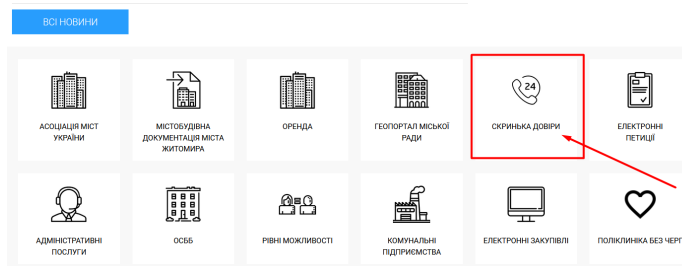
ВСІ НОВИНИ

АСОЦІАЦІЯ МІСТ УКРАЇНИ

МІСТОБУДІВНА ДОКУМЕНТАЦІЯ МІСТА ЖИТОМИРА

ОРЕНДА

ГЕОПОРТАЛ МІСЬКОЇ РАДИ

24

СКРИНЬКА ДОВІРИ

ЕЛЕКТРОННІ ПЕТИЦІЇ

АДМІНІСТРАТИВНІ ПОСЛУГИ

ОСББ

РІВНІ МОЖЛИВОСТІ

КОМУНАЛЬНІ ПІДПРИЄМСТВА

ЕЛЕКТРОННІ ЗАКУПІВЛІ

ПОЛІКЛІНІКА БЕЗ ЧЕРГ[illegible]